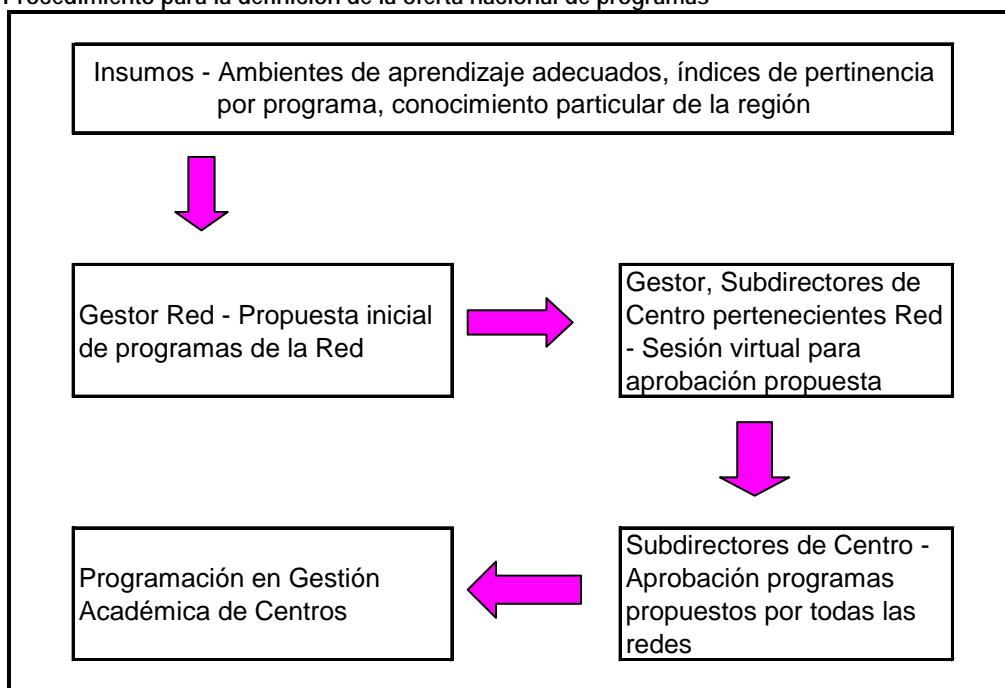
Procedimiento para la definición de la oferta nacional de programas

Insumos - Ambientes de aprendizaje adecuados, índices de pertinencia por programa, conocimiento particular de la región

Gestor Red - Propuesta inicial de programas de la Red

Gestor, Subdirectores de Centro pertenecientes Red - Sesión virtual para aprobación propuesta

Subdirectores de Centro - Aprobación programas propuestos por todas las redes

Programación en Gestión Académica de Centros